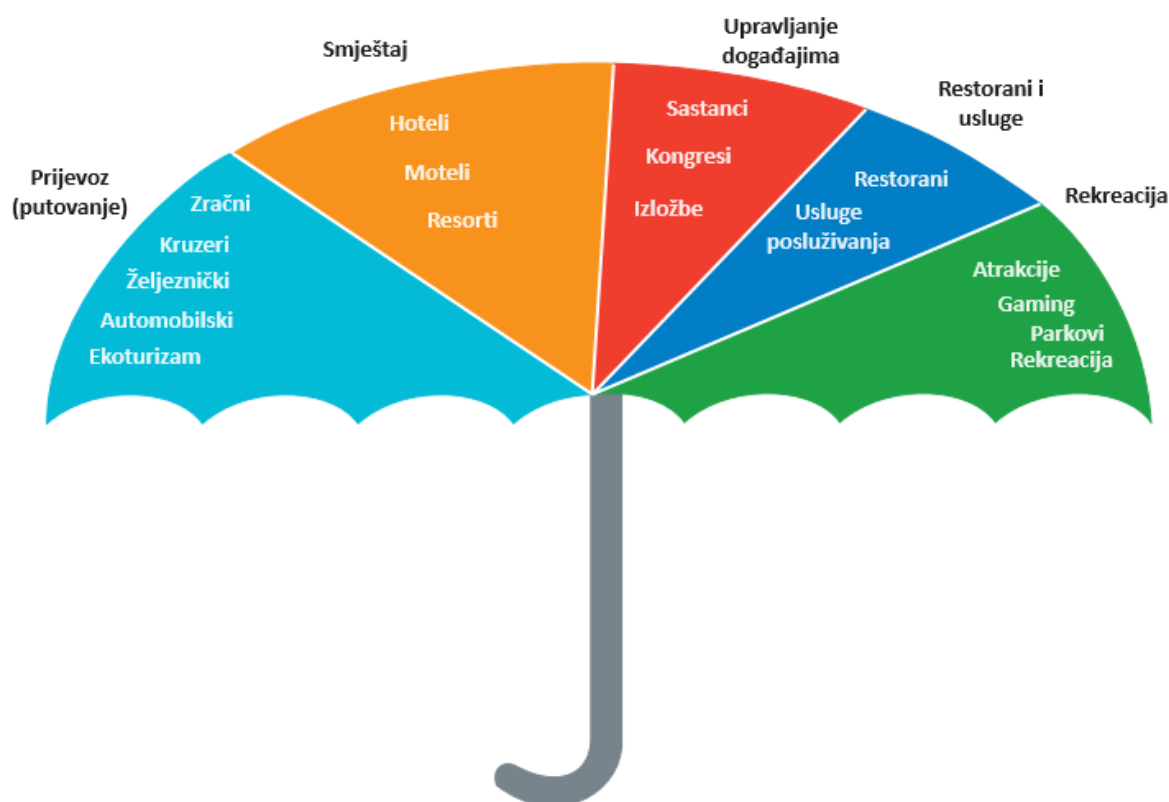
Prijevoz (putovanje)

Zračni
Kruzeri
Željeznički
Automobilski
Ekoturizam

Smještaj

Hoteli
Moteli
Resorti

Upravljanje događajima

Sastanci
Kongresi
Izložbe

Restorani i usluge

Restorani
Usluge posluživanja

Rekreacija

Atrakcije
Gaming
Parkovi
Rekreacija